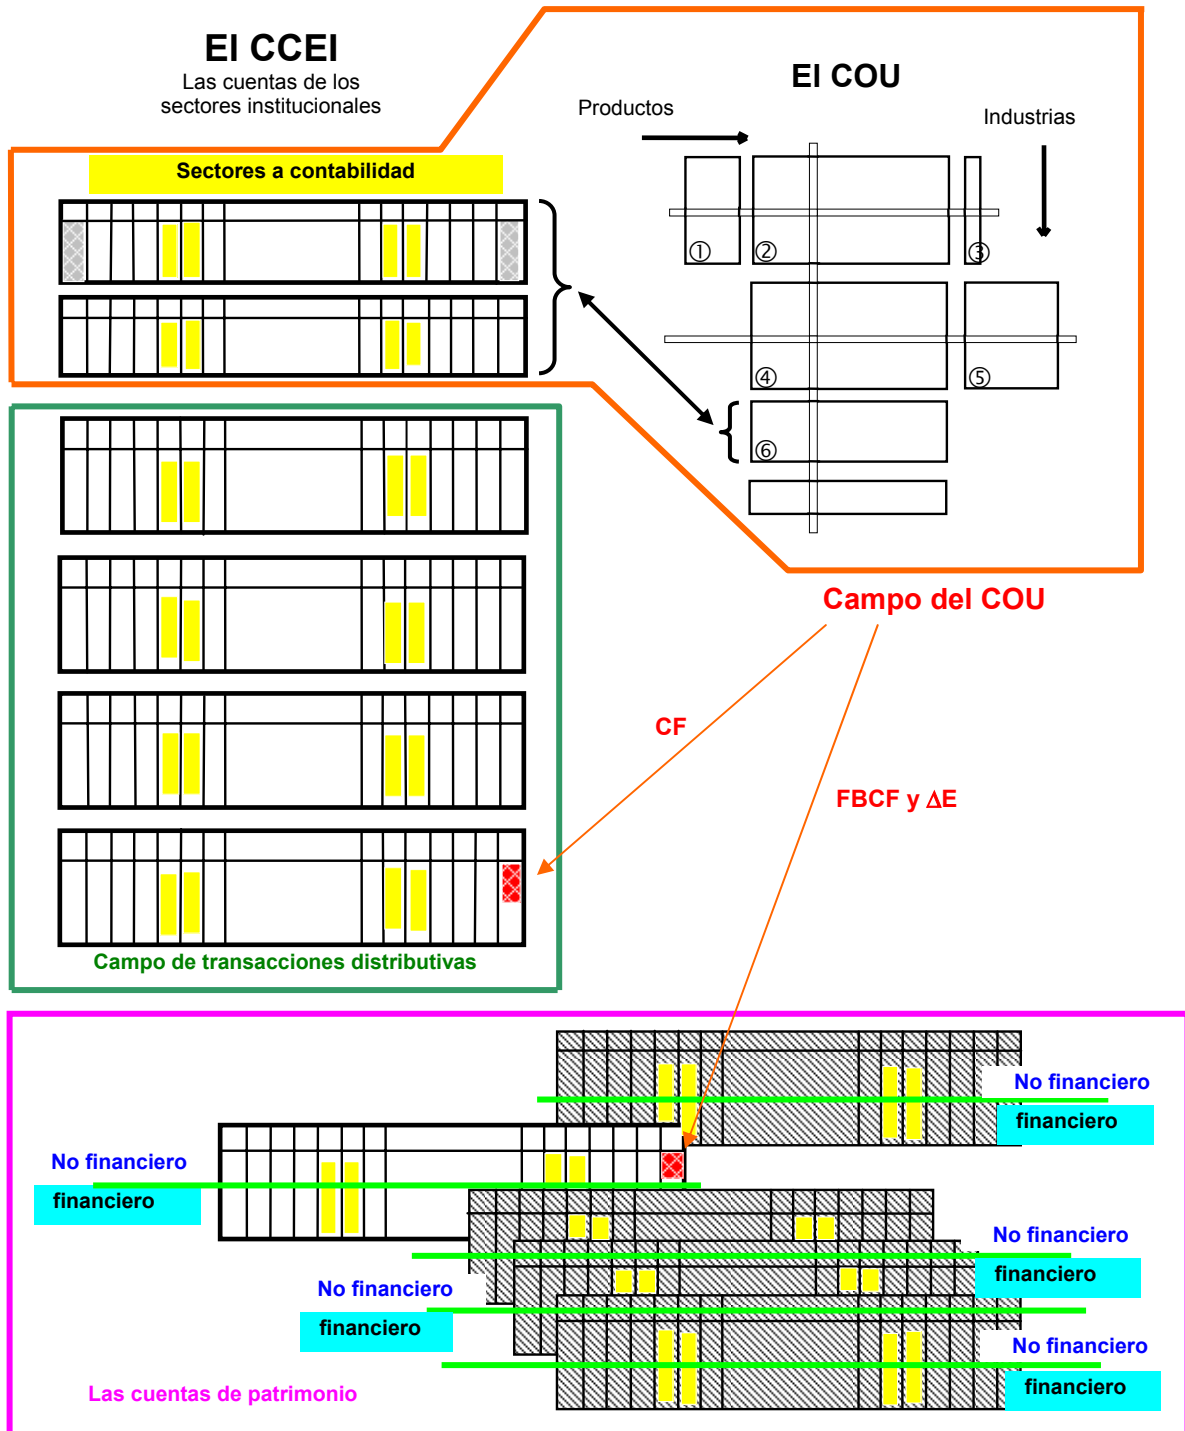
El CCEI
Las cuentas de los sectores institucionales

El COU

Productos

Industrias

Sectores a contabilidad

①
②
③
④
⑤
⑥

Campo del COU

CF

FBCF y $\Delta$E

Campo de transacciones distributivas

No financiero
financiero

No financiero
financiero

No financiero
financiero

No financiero
financiero

No financiero
financiero

Las cuentas de patrimonio